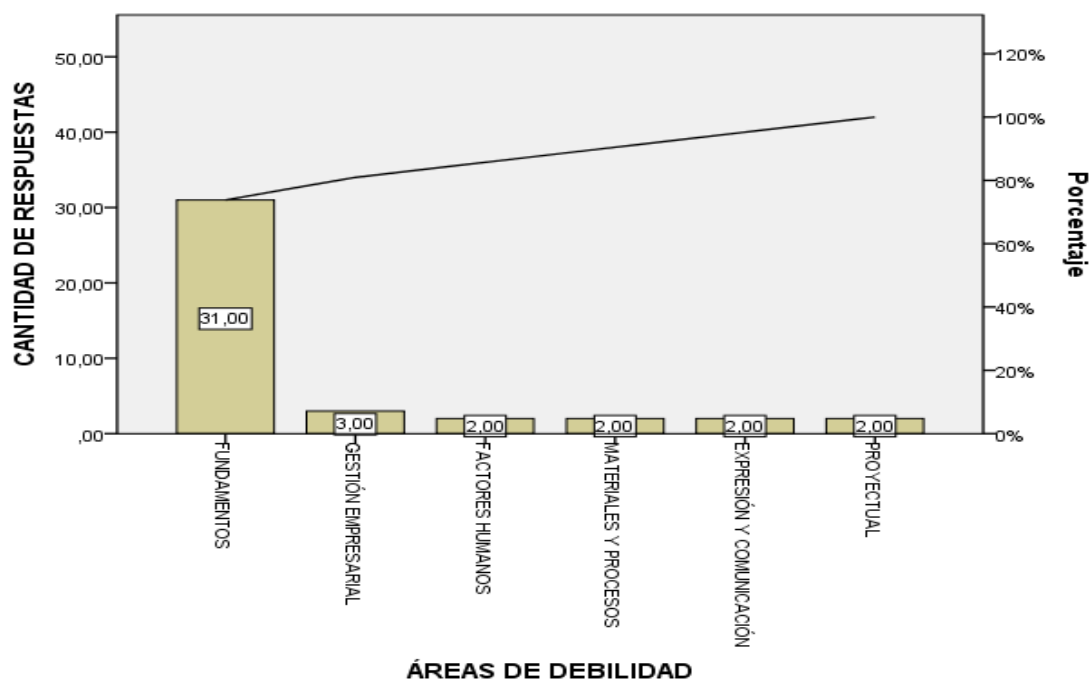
CANTIDAD DE RESPUESTAS

50,00
40,00
30,00
20,00
10,00
,00

120%
100%
80%
60%
40%
20%
0%

Porcentaje

31,00
3,00
2,00
2,00
2,00
2,00

FUNDAMENTOS
GESTIÓN EMPRESARIAL
FACTORES HUMANOS
MATERIALES Y PROCESOS
EXPRESIÓN Y COMUNICACIÓN
PROYECTUAL

ÁREAS DE DEBILIDAD